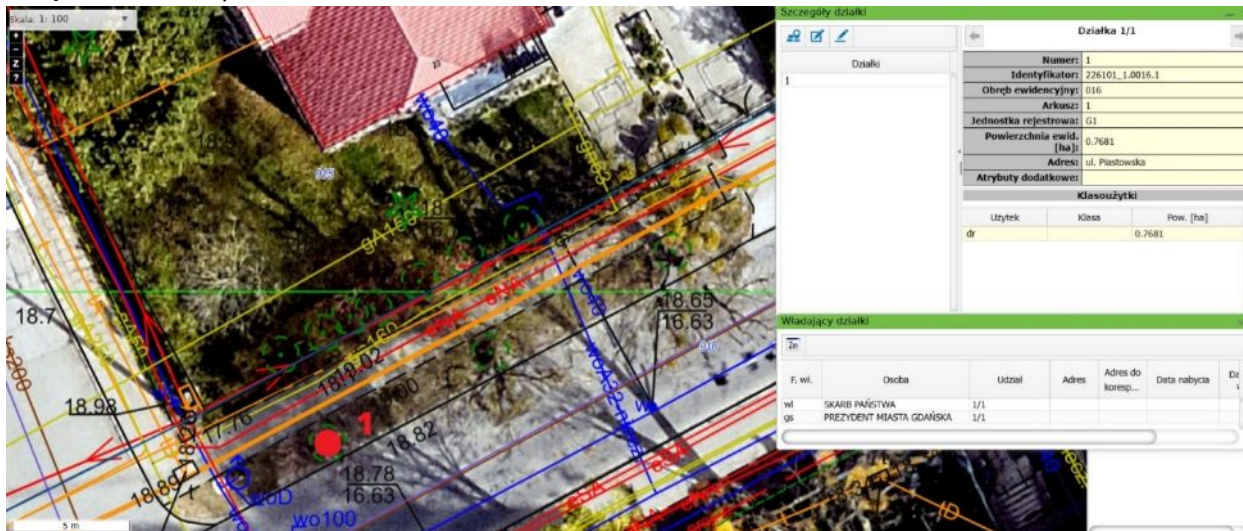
Skala: 1: 100

Szczegóły działki

Działki
1

Działka 1/1

| Numer: | 1 |
|---|---|
| Identyfikator: | 226101_1.0016.1 |
| Obręb ewidencyjny: | 016 |
| Arkusz: | 1 |
| Jednostka rejestrowa: | G1 |
| Powierzchnia ewid. [ha]: | 0.7681 |
| Adres: | ul. Piastowska |
| Atrybuty dodatkowe: | |

Klasoużytki

| Użytek | Klasa | Pow. [ha] |
|---|---|---|
| dr | | 0.7681 |

Władający działki

| F. wł. | Osoba | Udział | Adres | Adres do koresp... | Data nabycia | Da |
|---|---|---|---|---|---|---|
| wl | SKARB PAŃSTWA | 1/1 | | | | |
| gs | PREZYDENT MIASTA GDAŃSKA | 1/1 | | | | |

18
18
16
18.7
18.65
16.63
18.98
18.82
18.78
16.63
18.89
17.76
18.02
1
wo100
w0D
200
5 m